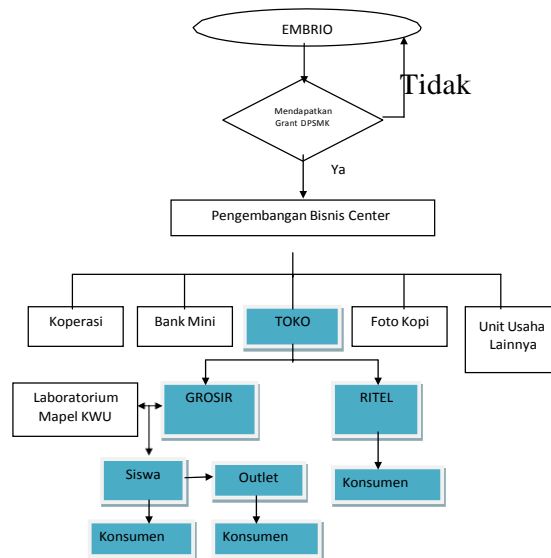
EMBRIO

Tidak

Mendapatkan Grant DPSMK

Ya

Pengembangan Bisnis Center

Koperasi

Bank Mini

TOKO

Foto Kopi

Unit Usaha Lainnya

Laboratorium Mapel KWU

GROSIR

RITEL

Siswa

Outlet

Konsumen

Konsumen

Konsumen